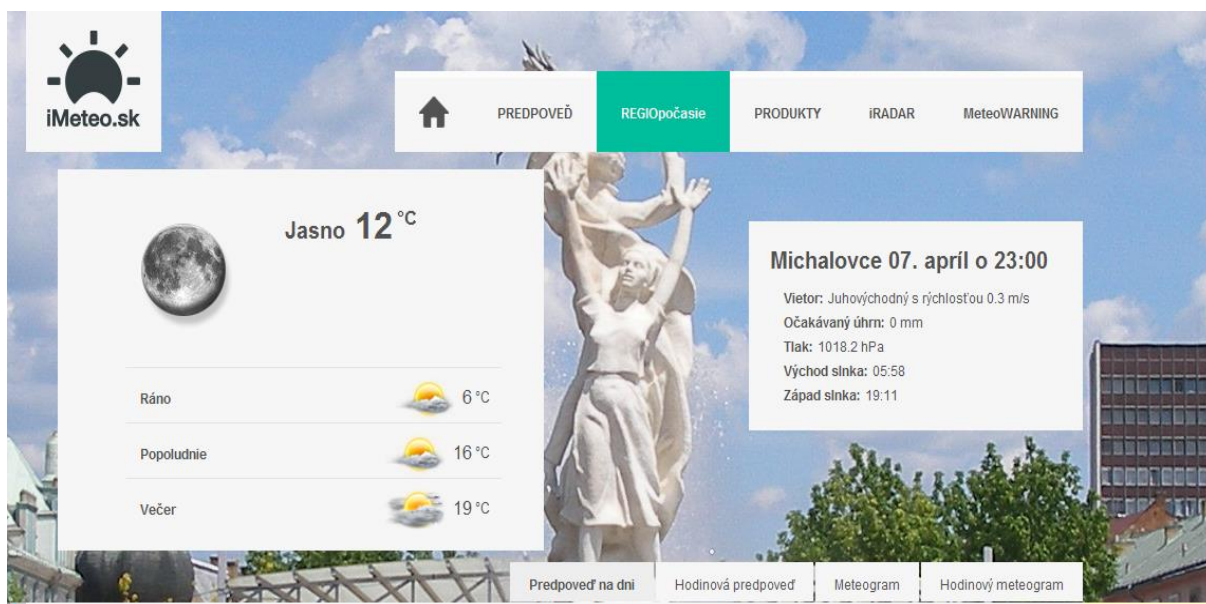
iMeteo.sk

PREDPOVEĎ
REGIOpočasie
PRODUKTY
iRADAR
MeteoWARNING

Jasno 12 °C

| | |
|---|---|
| Ráno | 6 °C |
| Popoludnie | 16 °C |
| Večer | 19 °C |

Michalovce 07. apríl o 23:00

Vietor: Juhovýchodný s rýchlosťou 0.3 m/s
Očakávaný úhrn: 0 mm
Tlak: 1018.2 hPa
Východ slnka: 05:58
Západ slnka: 19:11

Predpoveď na dni
Hodinová predpoveď
Meteogram
Hodinový meteogram